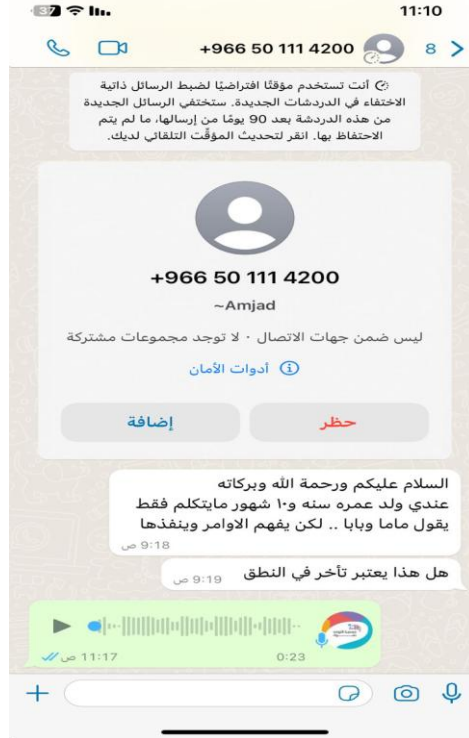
37 11:10

8 +966 50 111 4200

أنت تستخدم مؤقتًا افتراضيًا لضبط الرسائل ذاتية الاختفاء في الدردشات الجديدة. ستختفي الرسائل الجديدة من هذه الدردشة بعد 90 يومًا من إرسالها، ما لم يتم الاحتفاظ بها. انقر لتحديث المؤقّت التلقائي لديك.

+966 50 111 4200

~Amjad

ليس ضمن جهات الاتصال · لا توجد مجموعات مشتركة

أدوات الأمان

حظر

إضافة

السلام عليكم ورحمة الله وبركاته
عندي ولد عمره سنه و١٠ شهور مايتكلم فقط يقول ماما وبابا .. لكن يفهم الاوامر وينفذها
9:18 ص

هل هذا يعتبر تأخر في النطق 9:19 ص

0:23 11:17 ص